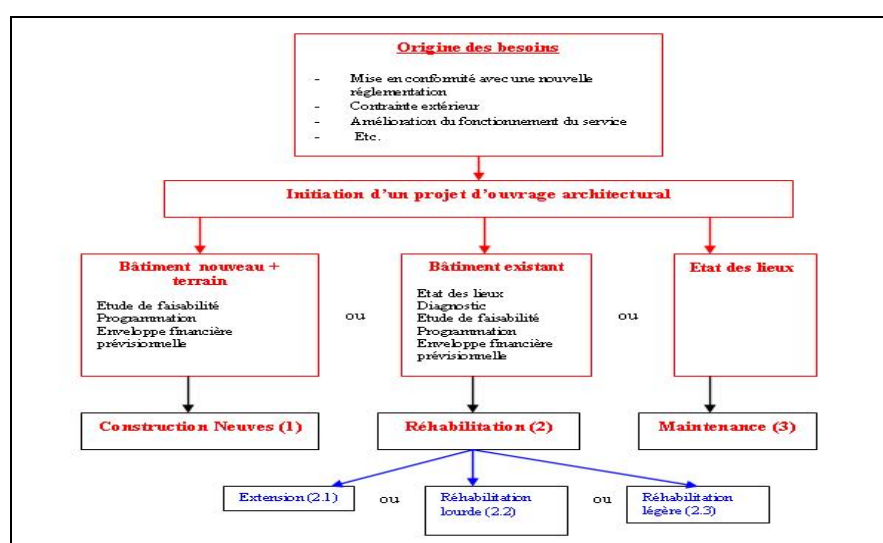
Origine des besoins

- Mise en conformité avec une nouvelle réglementation
- Contrainte extérieur
- Amélioration du fonctionnement du service
- Etc.

Initiation d'un projet d'ouvrage architectural

Bâtiment nouveau + terrain

Etude de faisabilité
Programmation
Enveloppe financière prévisionnelle

ou

Bâtiment existant

Etat des lieux
Diagnostic
Etude de faisabilité
Programmation
Enveloppe financière prévisionnelle

ou

Etat des lieux

Construction Neuves (1)

Réhabilitation (2)

Maintenance (3)

Extension (2.1)

ou

Réhabilitation lourde (2.2)

ou

Réhabilitation légère (2.3)